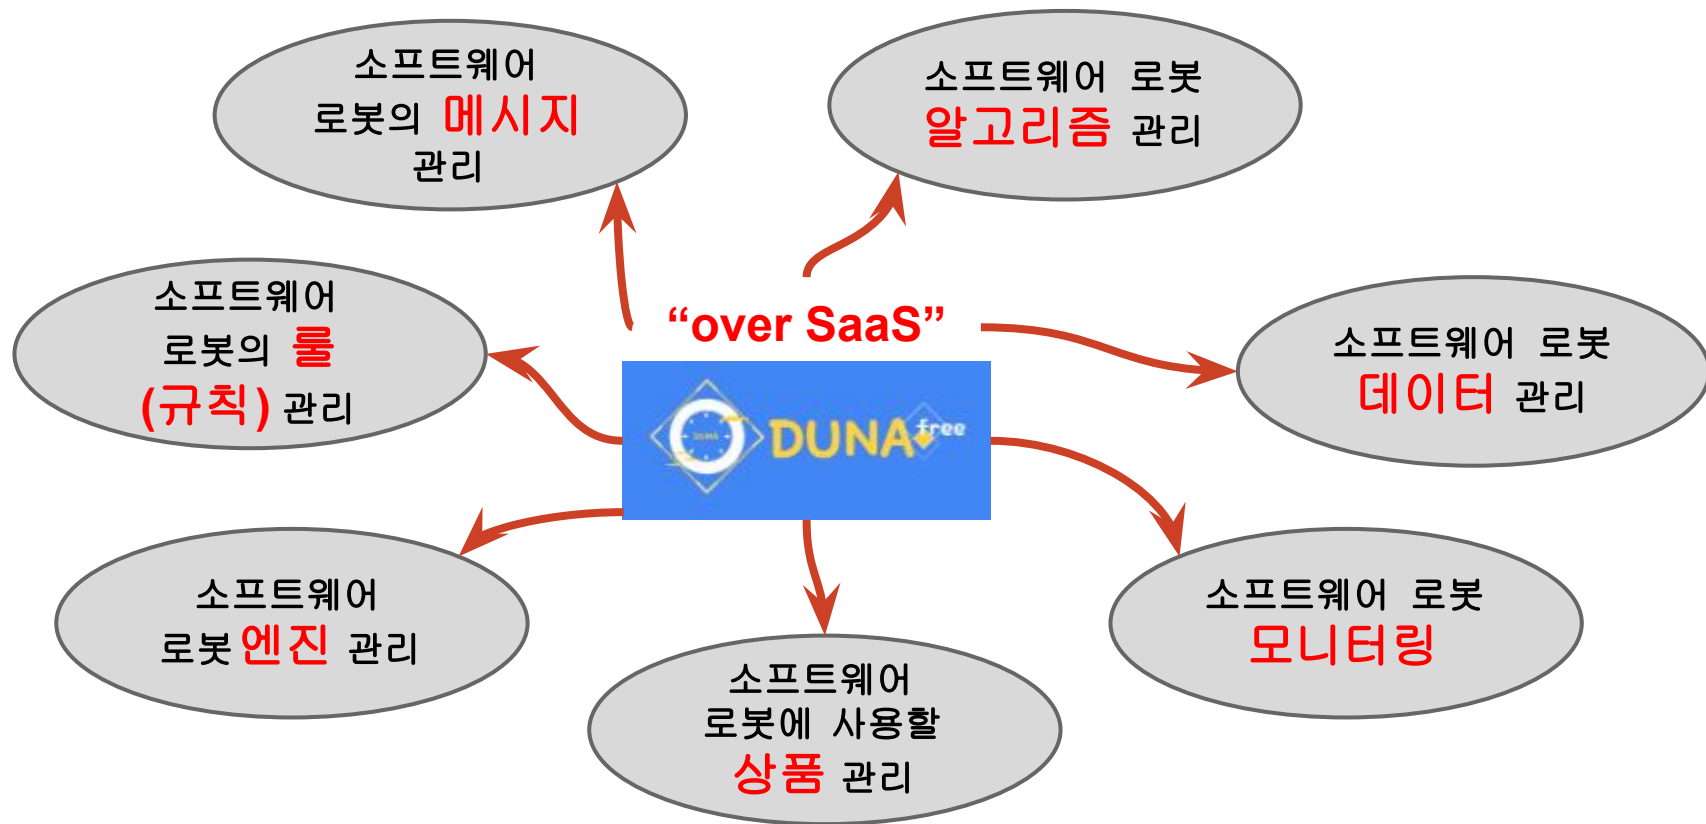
소프트웨어 로봇의 메시지 관리

소프트웨어 로봇 알고리즘 관리

소프트웨어 로봇의 룰 (규칙) 관리

“over SaaS”

DUNA free

소프트웨어 로봇 데이터 관리

소프트웨어 로봇 엔진 관리

소프트웨어 로봇 모니터링

소프트웨어 로봇에 사용할 상품 관리